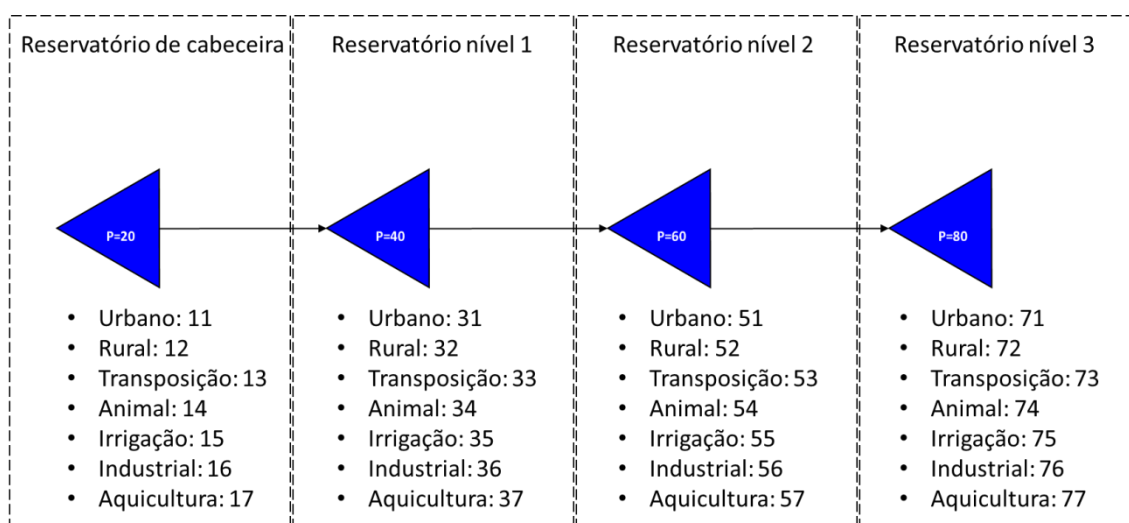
Reservatório de cabeceira

P=20

- Urbano: 11
- Rural: 12
- Transposição: 13
- Animal: 14
- Irrigação: 15
- Industrial: 16
- Aquicultura: 17

Reservatório nível 1

P=40

- Urbano: 31
- Rural: 32
- Transposição: 33
- Animal: 34
- Irrigação: 35
- Industrial: 36
- Aquicultura: 37

Reservatório nível 2

P=60

- Urbano: 51
- Rural: 52
- Transposição: 53
- Animal: 54
- Irrigação: 55
- Industrial: 56
- Aquicultura: 57

Reservatório nível 3

P=80

- Urbano: 71
- Rural: 72
- Transposição: 73
- Animal: 74
- Irrigação: 75
- Industrial: 76
- Aquicultura: 77